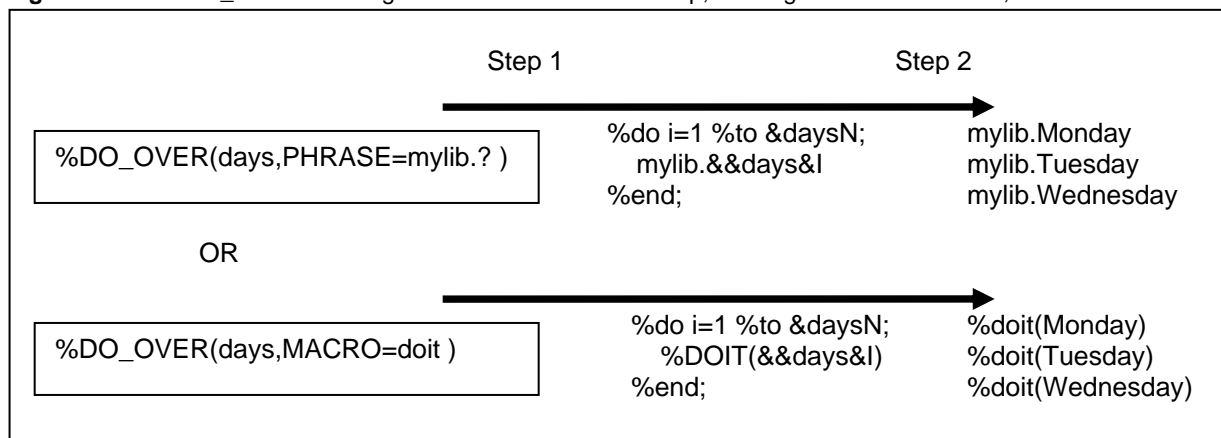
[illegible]

Step 1

Step 2

%DO_OVER(days,PHRASE=mylib.? )

%do i=1 %to &daysN;
mylib.&&days&I
%end;

mylib.Monday
mylib.Tuesday
mylib.Wednesday

OR

%DO_OVER(days,MACRO=doit )

%do i=1 %to &daysN;
%DOIT(&&days&I)
%end;

%doit(Monday)
%doit(Tuesday)
%doit(Wednesday)